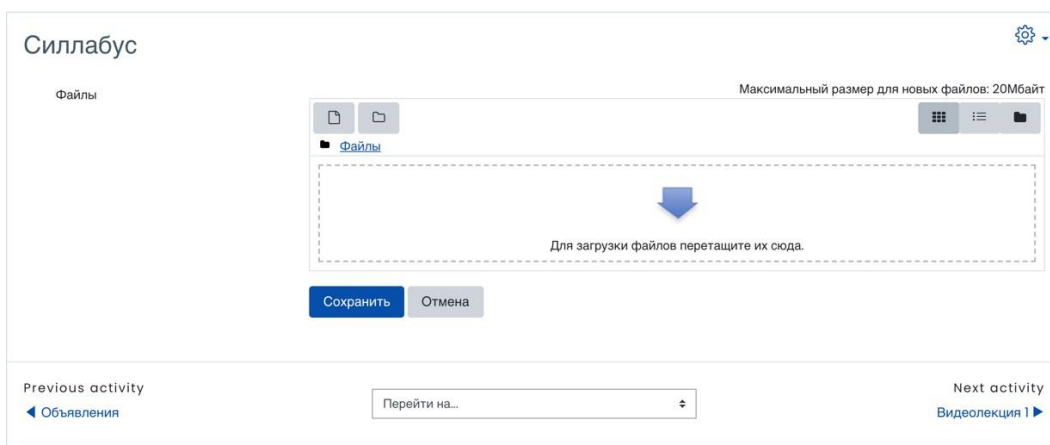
Силлабус

Файлы

Максимальный размер для новых файлов: 20Мбайт

Файлы

Для загрузки файлов перетащите их сюда.

Сохранить Отмена

Previous activity
◀ Объявления

Перейти на...

Next activity
Видеолекция 1 ▶